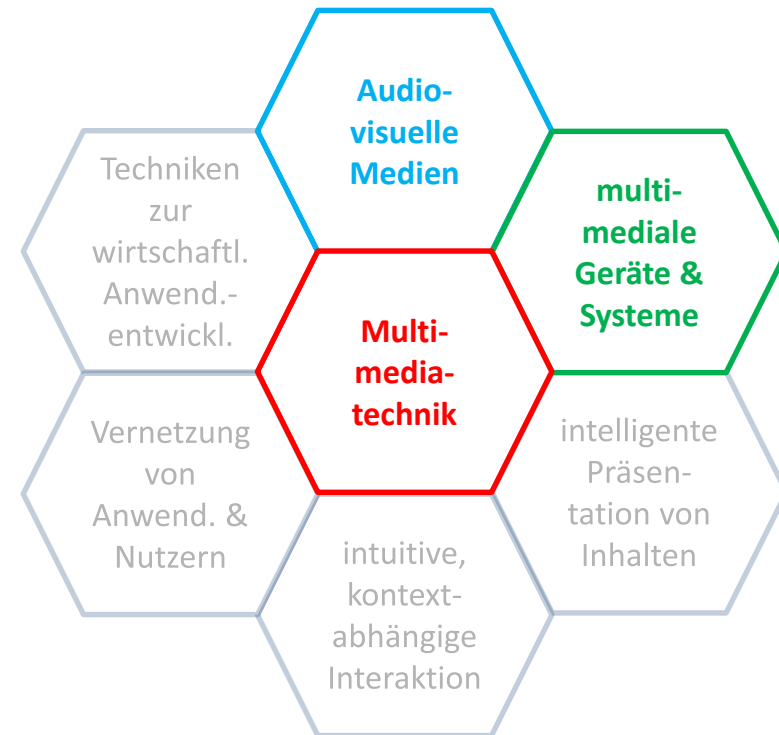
Audiovisuelle Medien

Techniken zur wirtschaftl. Anwend.-entwickl.

multimediale Geräte & Systeme

Multimediatechnik

Vernetzung von Anwend. & Nutzern

intelligente Präsentation von Inhalten

intuitive, kontextabhängige Interaktion